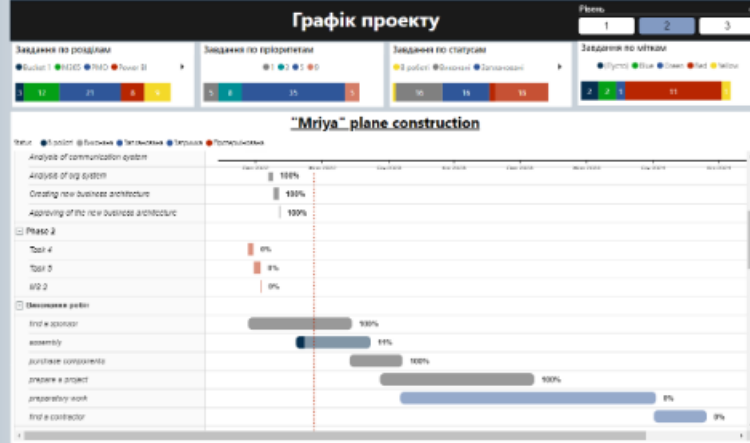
Графік проекту

Рівень
1
2
3

Завдання по розділам
Bucket 1 MJXS PMO Power BI
3 12 21 8 6

Завдання по пріоритетам
1 3 5 8
5 8 35 5

Завдання по статусам
В роботі Виконані Заплановані
16 16 16

Завдання по мітках
(Пусто) Blue Green Red Yellow
2 2 1 11

"Mriya" plane construction

Status В роботі Виконані Заплановані Затримано Протерміновано

Analysis of communication system
Analysis of org system 100%
Creating new business architecture 100%
Approving of the new business architecture 100%
Phase 2
Task 4 0%
Task 5 0%
till 2 0%
Виконання робіт
find a sponsor 100%
assembly 11%
purchase components 100%
prepare a project 100%
preparatory work 0%
find a contractor 0%